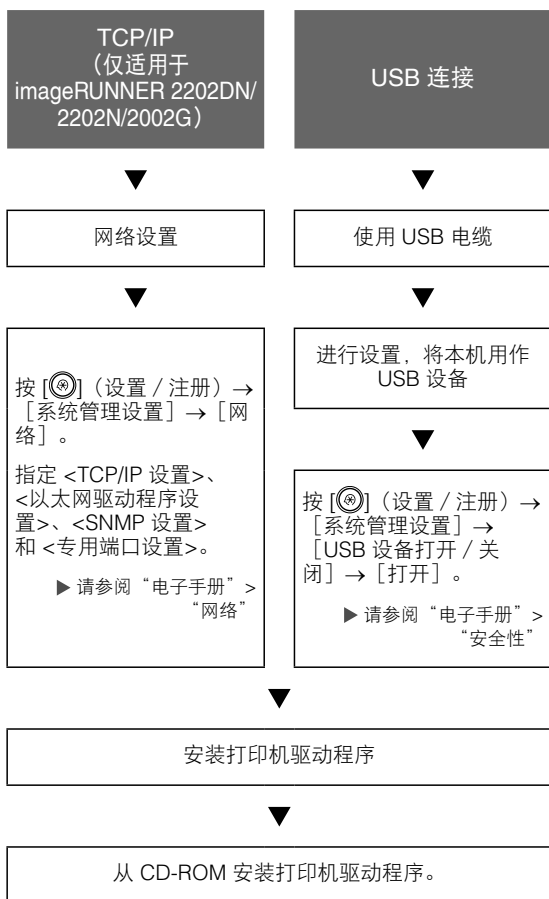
TCP/IP
（仅适用于 imageRUNNER 2202DN/ 2202N/2002G）

USB 连接

网络设置

使用 USB 电缆

按 [ ]（设置 / 注册）→［系统管理设置］→［网络］。

指定 <TCP/IP 设置>、<以太网驱动程序设置>、<SNMP 设置> 和 <专用端口设置>。

▶ 请参阅“电子手册”>“网络”

进行设置，将本机用作 USB 设备

按 [ ]（设置 / 注册）→［系统管理设置］→［USB 设备打开 / 关闭］→［打开］。

▶ 请参阅“电子手册”>“安全性”

安装打印机驱动程序

从 CD-ROM 安装打印机驱动程序。